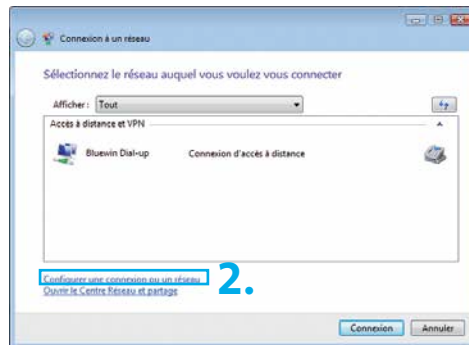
Connexion à un réseau

Sélectionnez le réseau auquel vous voulez vous connecter

Afficher : Tout

Accès à distance et VPN

Bluewin Dial-up Connexion d'accès à distance

Configurer une connexion ou un réseau

2.

Ouvrir le Centre Réseau et partage

Connexion Annuler